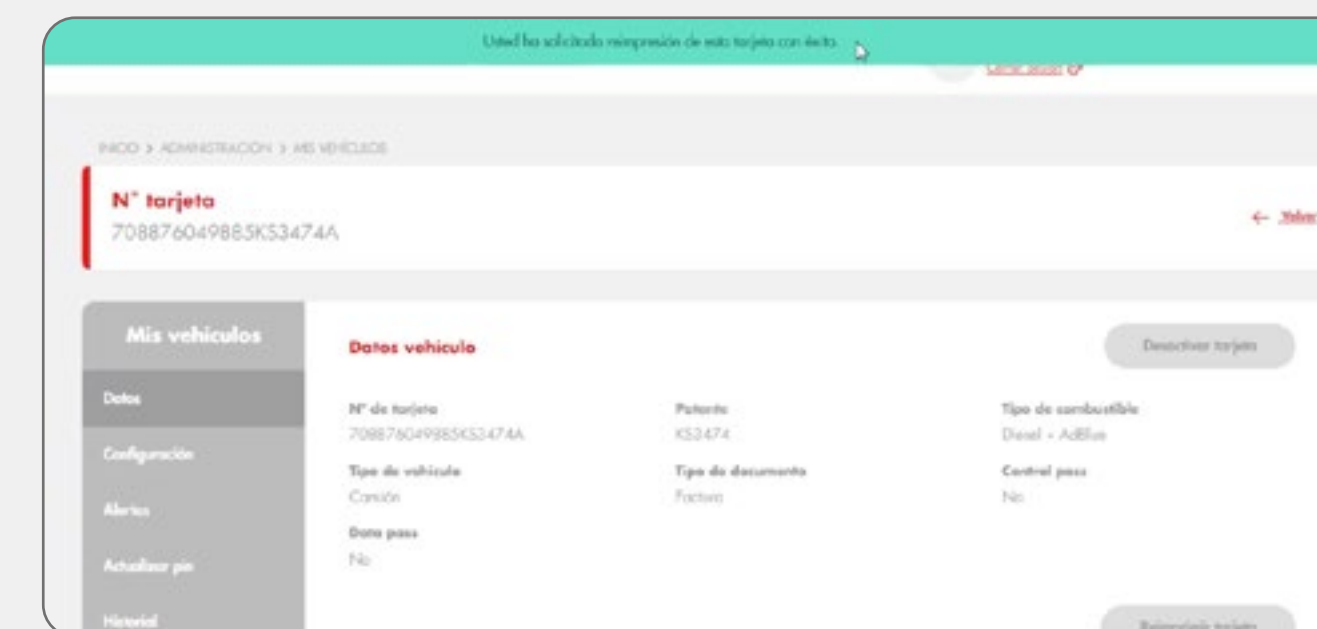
Usted ha solicitado reimpresión de esta tarjeta con éxito.

Cerrar sesión

INICIO > ADMINISTRACIÓN > MIS VEHÍCULOS

N° tarjeta
708876049885KS5474A

← Volver

Mis vehiculos

Datos

Configuración

Alertas

Actualizar pin

Historial

Datos vehiculo

Desactivar tarjeta

N° de tarjeta
708876049885KS5474A

Patente
KS5474

Tipo de combustible
Diesel + AdBlue

Tipo de vehiculo
Camión

Tipo de documento
Factura

Control pass
No

Dato pass
No

Reimpresión tarjeta